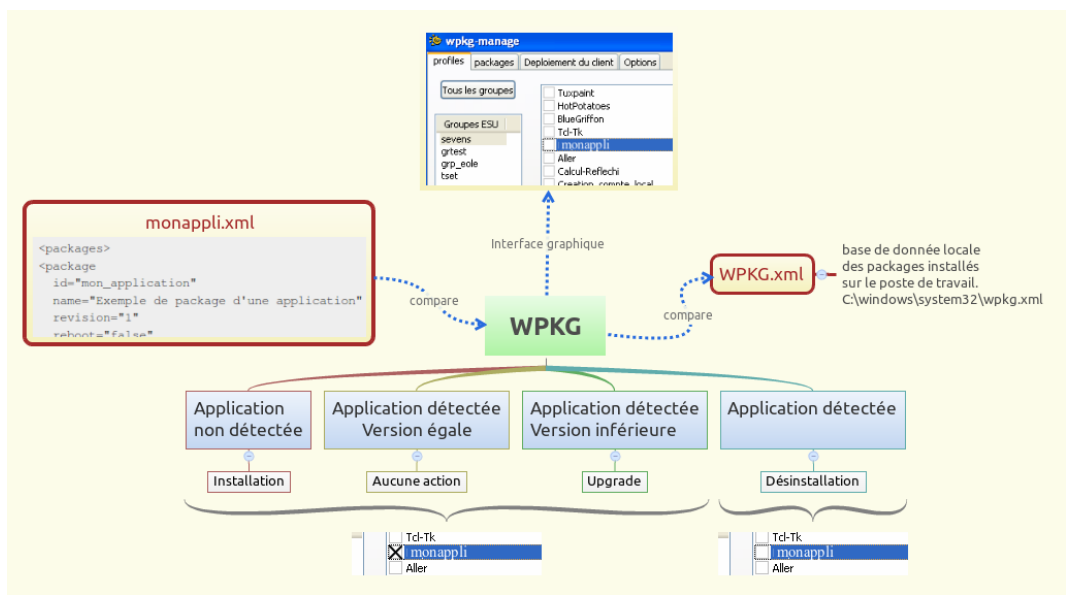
wpkg-manage

profiles | packages | Deploiement du client | Options

Tous les groupes

Groupes ESU
sevens
grtest
grp_eole
tset

Tuxpaint
HotPotatoes
BlueGriffon
Tcl-Tk
monappli
Aller
Calcul-Reflechi
Creation_compte_local

monappli.xml

<packages>
<package
  id="mon_application"
  name="Exemple de package d'une application"
  revision="1"
  reboot="false"

Interface graphique

compare

WPKG

compare

WPKG.xml

base de donnée locale
des packages installés
sur le poste de travail.
C:\windows\system32\wpkg.xml

Application non détectée

Application détectée Version égale

Application détectée Version inférieure

Application détectée

Installation

Aucune action

Upgrade

Désinstallation

Tcl-Tk
monappli
Aller

Tcl-Tk
monappli
Aller